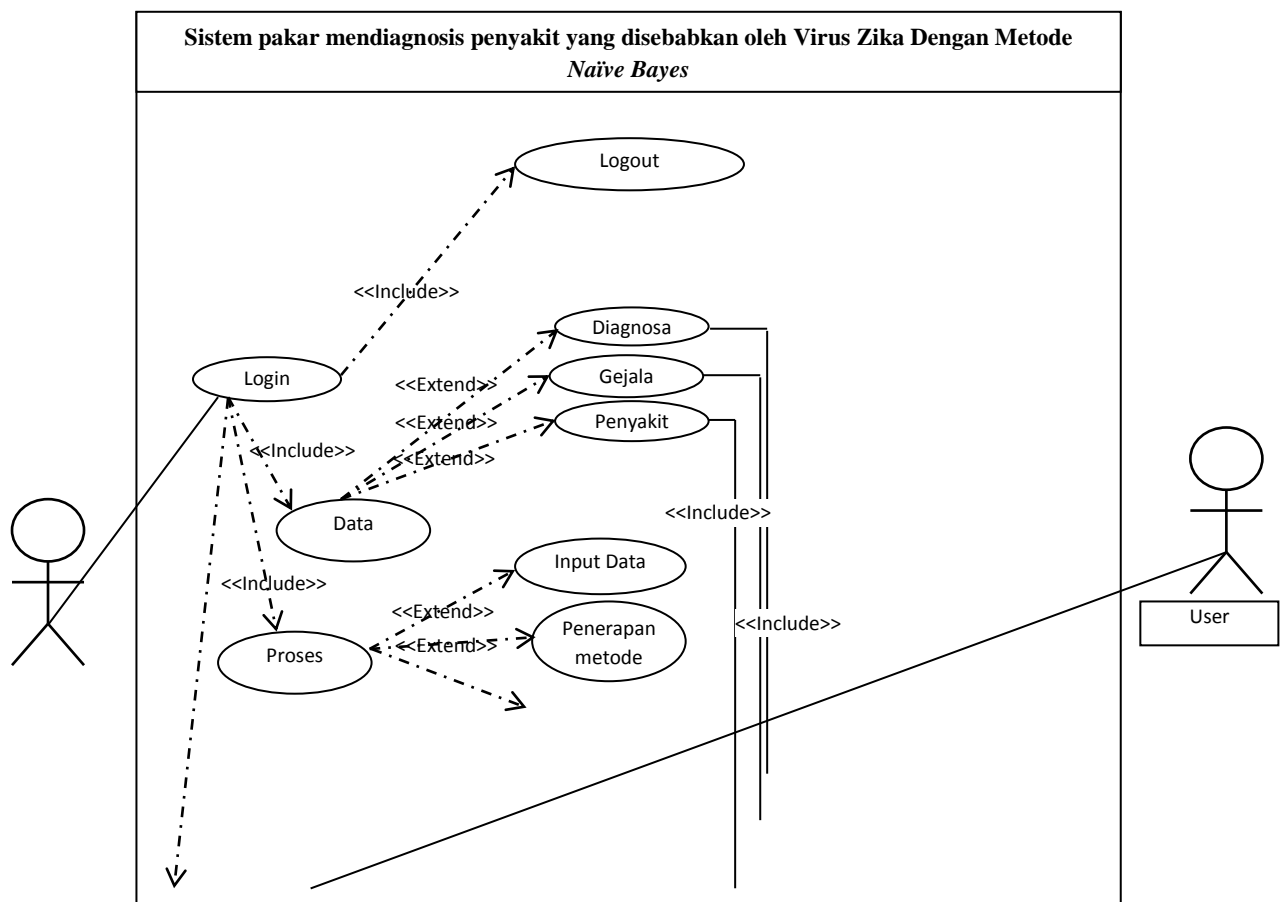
Sistem pakar mendiagnosis penyakit yang disebabkan oleh Virus Zika Dengan Metode *Naïve Bayes*

Logout

<<Include>>

Diagnosa

Login

<<Extend>>

Gejala

<<Extend>>

Penyakit

<<Include>>

<<Extend>>

Data

<<Include>>

<<Include>>

Input Data

<<Extend>>

Penerapan metode

Proses

<<Extend>>

<<Include>>

User